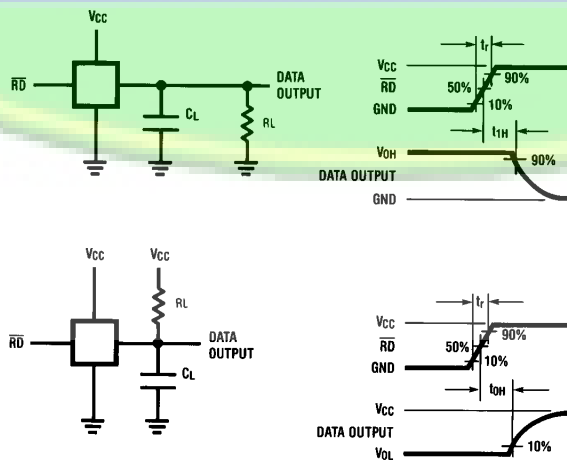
$V_{CC}$
$\overline{RD}$
$C_L$
RL
DATA OUTPUT

$t_r$
$V_{CC}$
$\overline{RD}$
GND
50%
90%
10%
$t_{1H}$
$V_{OH}$
90%
DATA OUTPUT
GND

$V_{CC}$
$V_{CC}$
RL
$\overline{RD}$
DATA OUTPUT
$C_L$

$t_r$
$V_{CC}$
$\overline{RD}$
GND
50%
90%
10%
$t_{0H}$
$V_{CC}$
DATA OUTPUT
$V_{OL}$
10%